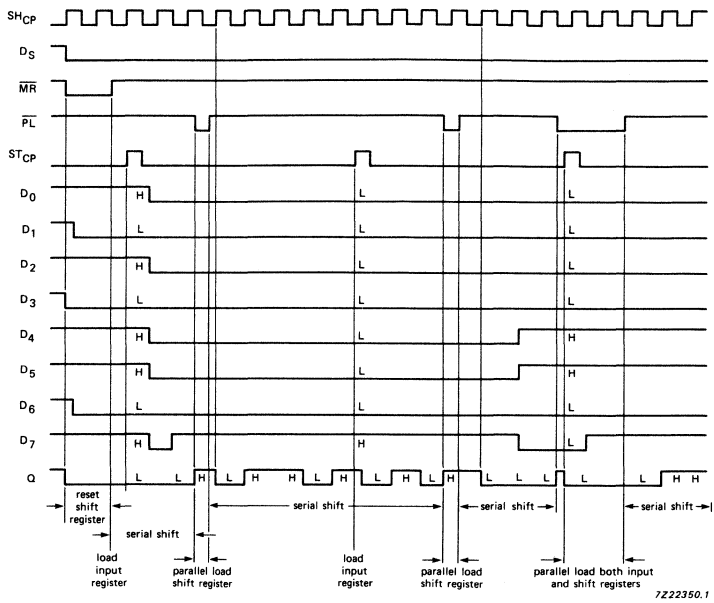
$SH_{CP}$

$D_S$

$\overline{MR}$

$\overline{PL}$

$ST_{CP}$

$D_0$ H L L

$D_1$ L L L

$D_2$ H L L

$D_3$ L L L

$D_4$ H L H

$D_5$ H L H

$D_6$ L L L

$D_7$ H H L

Q L L H L H H L H L H L H L L L L H H

reset shift register

serial shift

serial shift

serial shift

serial shift

load input register

parallel shift

load register

load input register

parallel shift

load register

parallel load both input and shift registers

7Z22350.1